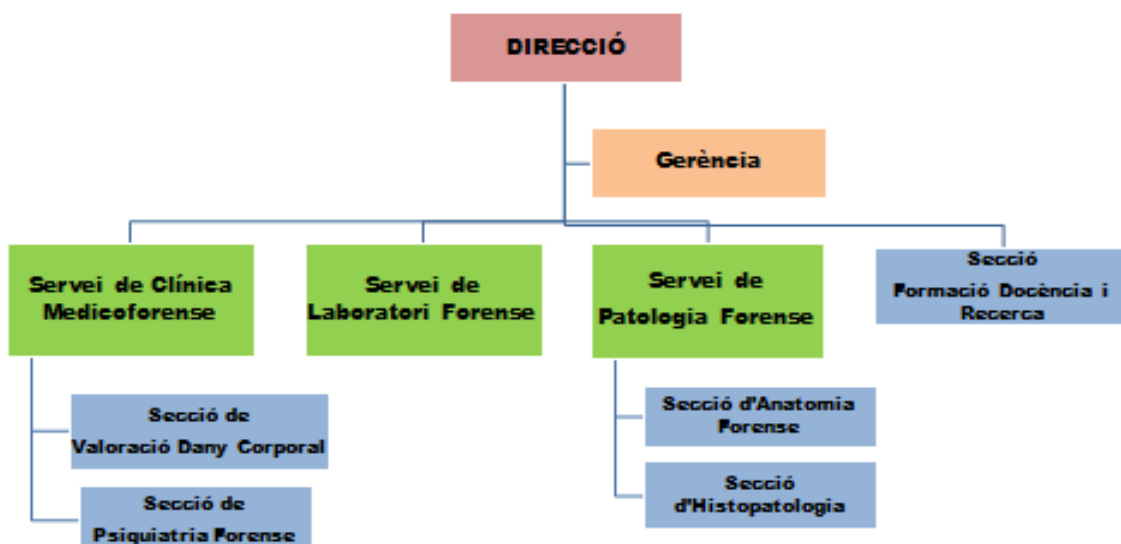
DIRECCIÓ

Gerència

Servei de Clínica Medicoforense

Servei de Laboratori Forense

Servei de Patologia Forense

Secció Formació Docència i Recerca

Secció de Valoració Dany Corporal

Secció de Psiquiatria Forense

Secció d'Anatomia Forense

Secció d'Histopatologia